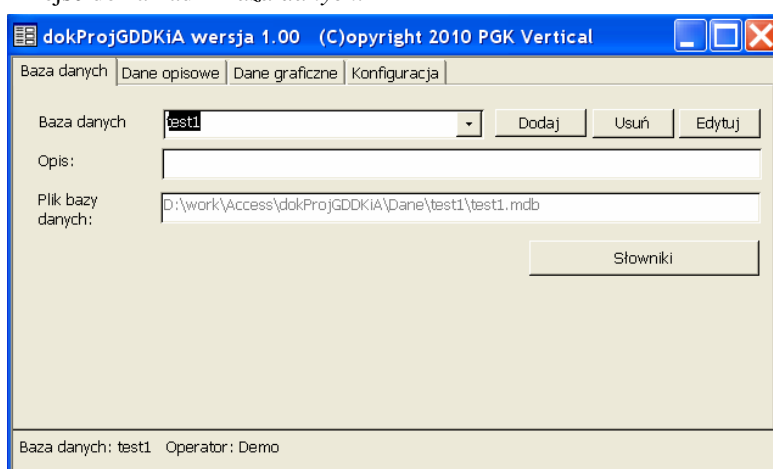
dokProjGDDKiA wersja 1.00 (C)opyright 2010 PGK Vertical

Baza danych | Dane opisowe | Dane graficzne | Konfiguracja

Baza danych test1 Dodaj Usuń Edytuj

Opis:

Plik bazy danych: D:\work\Access\dokProjGDDKiA\Dane\test1\test1.mdb

Słowniki

Baza danych: test1 Operator: Demo